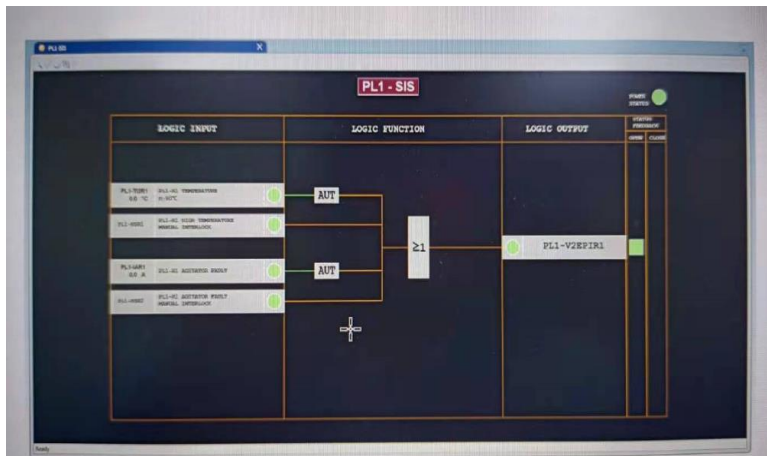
PL1-SIS

PL1 - SIS

POWER STATUS

LOGIC INPUT

LOGIC FUNCTION

LOGIC OUTPUT

STATUS FEEDBACK

OPEN

CLOSE

PL1-TOR1 0.0 °C

PL1-R1 TEMPERATURE H:60°C

PL1-HS01

PL1-R1 HIGH TEMPERATURE MANUAL INTERLOCK

PL1-UAR1 0.0 A

PL1-R1 AGITATOR FAULT

PL1-HS02

PL1-R1 AGITATOR FAULT MANUAL INTERLOCK

AUT

AUT

≥1

PL1-V2EPIR1

Ready